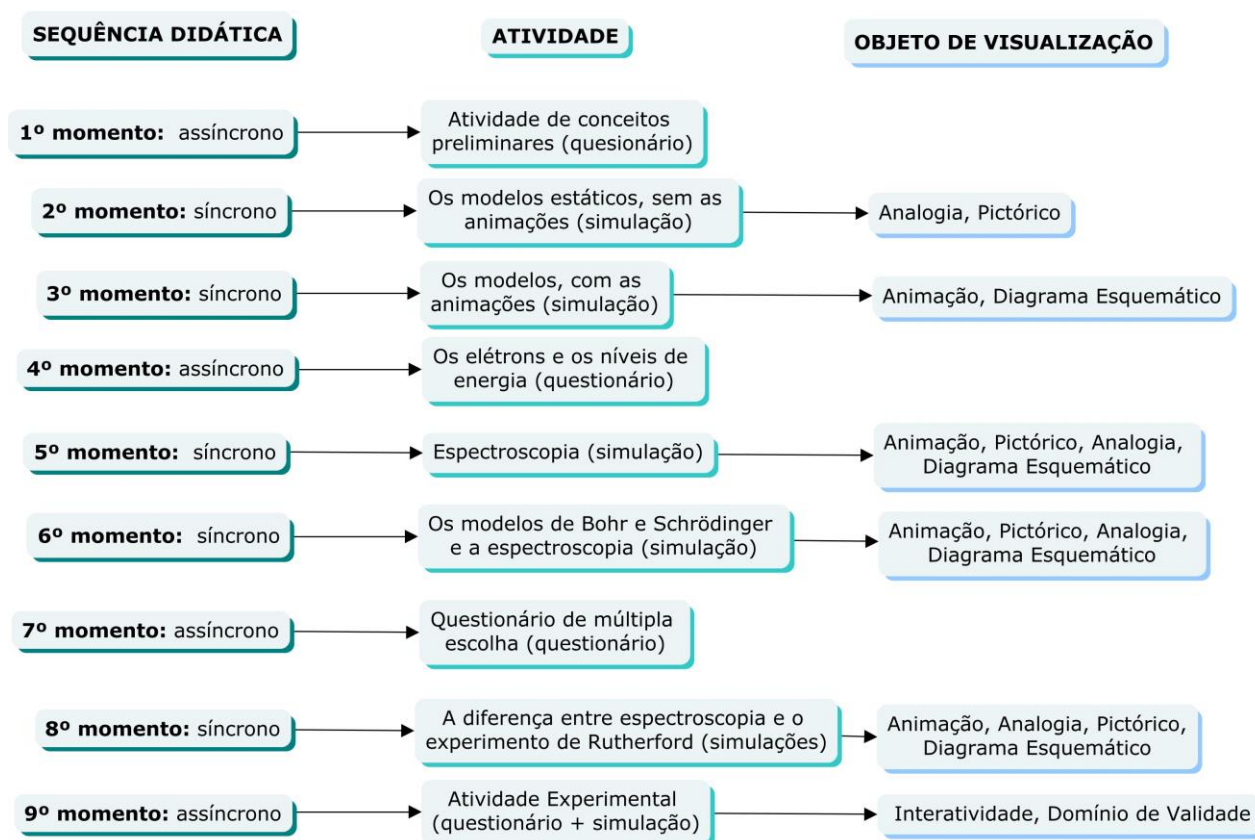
SEQUÊNCIA DIDÁTICA

ATIVIDADE

OBJETO DE VISUALIZAÇÃO

1º momento: assíncrono

Atividade de conceitos preliminares (quesionário)

2º momento: síncrono

Os modelos estáticos, sem as animações (simulação)

Analogia, Pictórico

3º momento: síncrono

Os modelos, com as animações (simulação)

Animação, Diagrama Esquemático

4º momento: assíncrono

Os elétrons e os níveis de energia (questionário)

5º momento: síncrono

Espectroscopia (simulação)

Animação, Pictórico, Analogia, Diagrama Esquemático

6º momento: síncrono

Os modelos de Bohr e Schrödinger e a espectroscopia (simulação)

Animação, Pictórico, Analogia, Diagrama Esquemático

7º momento: assíncrono

Questionário de múltipla escolha (questionário)

8º momento: síncrono

A diferença entre espectroscopia e o experimento de Rutherford (simulações)

Animação, Analogia, Pictórico, Diagrama Esquemático

9º momento: assíncrono

Atividade Experimental (questionário + simulação)

Interatividade, Domínio de Validade